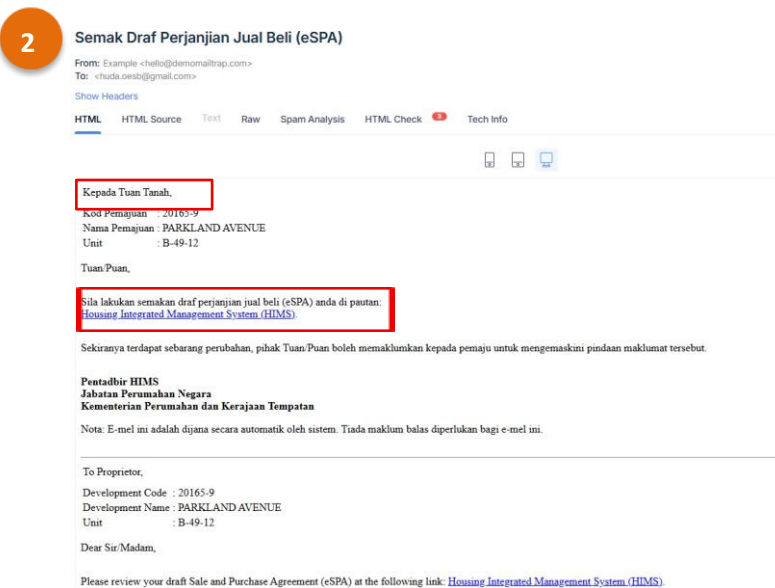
2

Semak Draf Perjanjian Jual Beli (eSPA)

From: Example <hello@demomailtrap.com>
To: <huda.oesb@gmail.com>

Show Headers

HTML HTML Source Text Raw Spam Analysis HTML Check 3 Tech Info

Kepada Tuan Tanah,

Kod Pemajuan : 20165-9
Nama Pemajuan : PARKLAND AVENUE
Unit : B-49-12

Tuan/Puan,

Sila lakukan semakan draf perjanjian jual beli (eSPA) anda di pautan: Housing Integrated Management System (HIMS).

Sekiranya terdapat sebarang perubahan, pihak Tuan/Puan boleh memaklumkan kepada pemaju untuk mengemaskini pindaan maklumat tersebut.

Pentadbir HIMS
Jabatan Perumahan Negara
Kementerian Perumahan dan Kerajaan Tempatan

Nota: E-mel ini adalah dijana secara automatik oleh sistem. Tiada maklum balas diperlukan bagi e-mel ini.

To Proprietor,

Development Code : 20165-9
Development Name : PARKLAND AVENUE
Unit : B-49-12

Dear Sir/Madam,

Please review your draft Sale and Purchase Agreement (eSPA) at the following link: Housing Integrated Management System (HIMS).